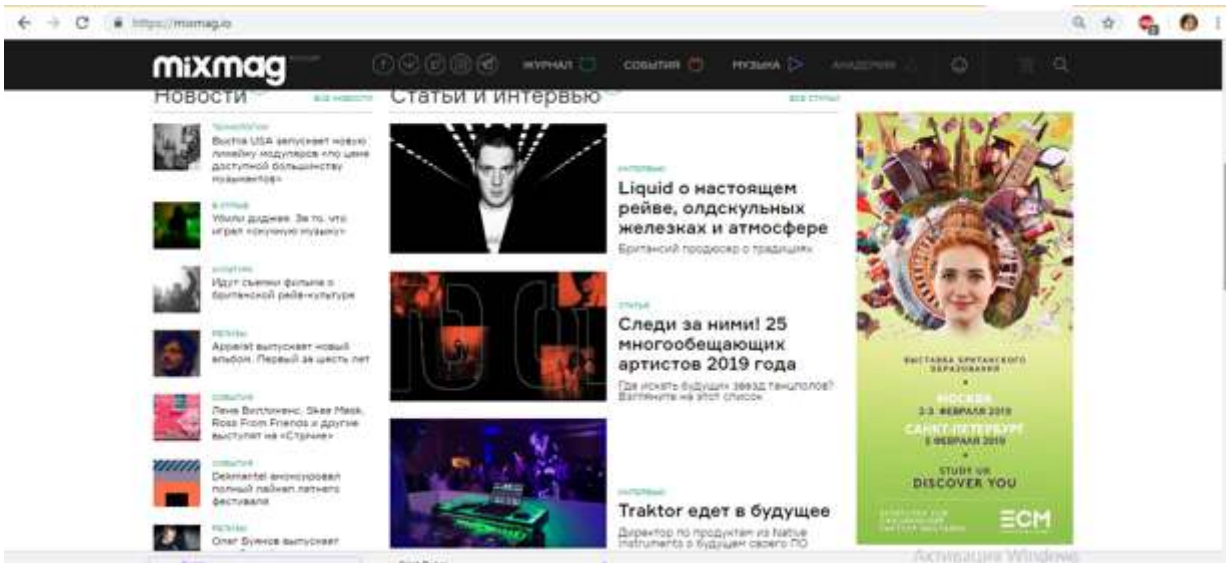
https://mixmag.io

mixmag

ЖУРНАЛ СОБЫТИЯ МУЗЫКА АКАДЕМИЯ

Новости

ВСЕ НОВОСТИ

ТЕХНОЛОГИИ
Buchla USA запускает новую линейку модулярок «по цене доступной большинству музыкантов»

В ЭФИРЕ
Убили диджея. За то, что играл «скучную музыку»

СОБЫТИЯ
Идут съемки фильма о британской рейв-культуре

РЕЛИЗЫ
Apparat выпускает новый альбом. Первый за шесть лет

СОБЫТИЯ
Лена Виллинекс, Skee Mask, Ross From Friends и другие выступят на «Стрите»

СОБЫТИЯ
Dekmantel анонсировал полный лайнап летнего фестиваля

РЕЛИЗЫ
Олег Буянов выпускает

Статьи и интервью

ВСЕ СТАТЬИ

ИНТЕРВЬЮ
Liquid о настоящем рейве, олдскульных железках и атмосфере
Британский продюсер о традициях

СТАТЬИ
Следи за ними! 25 многообещающих артистов 2019 года
Где искать будущих звезд танцполов? Взгляните на этот список

ИНТЕРВЬЮ
Traktor едет в будущее
Директор по продуктам из Native Instruments о будущем своего ПО

ВЫСТАВКА БРИТАНСКОГО ОБРАЗОВАНИЯ
МОСКВА
2-3 ФЕВРАЛЯ 2019
САНКТ-ПЕТЕРБУРГ
5 ФЕВРАЛЯ 2019
STUDY UK
DISCOVER YOU
ECM

Активация Windows